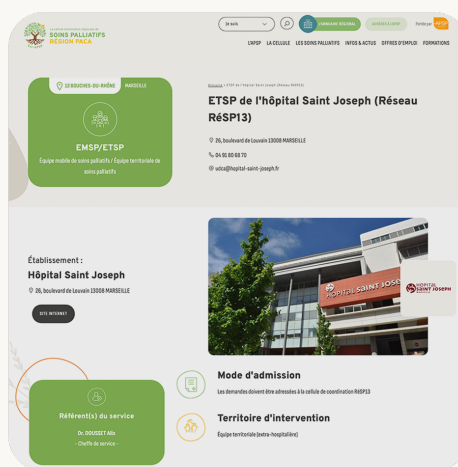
SOINS PALLIATIFS RÉGION PACA

Je suis

ANNUAIRE RÉGIONAL

Partager

URPSP LA CELLULE LES SOINS PALLIATIFS INFOS & ACTUS OFFRES D'EMPLOI FORMATIONS

13 BOUCHES-DU-RHÔNE MARSEILLE

EMSP/ETSP

Équipe mobile de soins palliatifs / Équipe territoriale de soins palliatifs

Annuaire > ETSP de l'hôpital Saint Joseph (Réseau RéSP13)

ETSP de l'hôpital Saint Joseph (Réseau RéSP13)

26, boulevard de Louvain 13008 MARSEILLE

04 91 80 69 70

udsp@hopital-saint-joseph.fr

Établissement :

Hôpital Saint Joseph

26, boulevard de Louvain 13008 MARSEILLE

SITE INTERNET

Hôpital Saint Joseph

Mode d'admission

Les demandes doivent être adressées à la cellule de coordination RéSP13

Référent(s) du service

Dr. DOUSSET Alix

- Cheffe de service -

Territoire d'intervention

Équipe territoriale (extra-hospitalière)